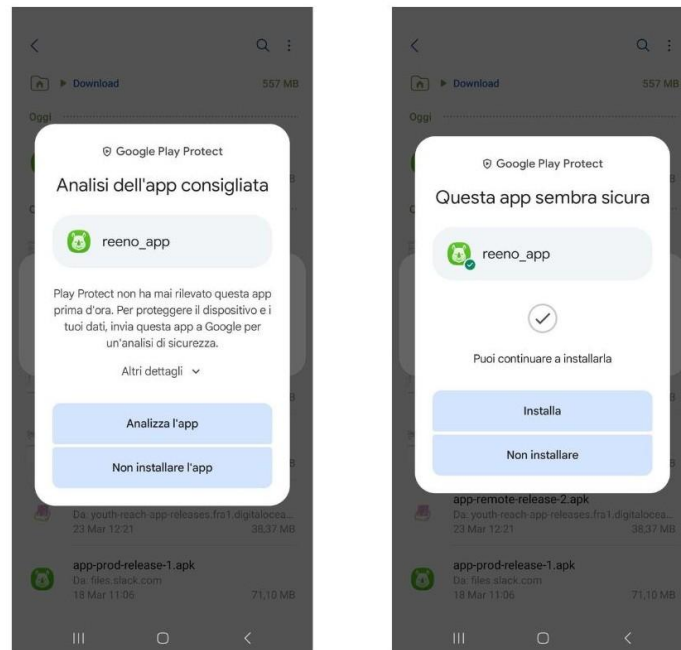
Download 557 MB

Oggi

Google Play Protect

Analisi dell'app consigliata

reeno_app

Play Protect non ha mai rilevato questa app prima d'ora. Per proteggere il dispositivo e i tuoi dati, invia questa app a Google per un'analisi di sicurezza.

Altri dettagli

Analizza l'app

Non installare l'app

Da: youth-reach-app-releases.fra1.digitalocea...
23 Mar 12:21 38,37 MB

app-prod-release-1.apk
Da: files.slack.com
18 Mar 11:06 71,10 MB

Download 557 MB

Oggi

Google Play Protect

Questa app sembra sicura

reeno_app

Puoi continuare a installarla

Installa

Non installare

app-remote-release-2.apk
Da: youth-reach-app-releases.fra1.digitalocea...
23 Mar 12:21 38,37 MB

app-prod-release-1.apk
Da: files.slack.com
18 Mar 11:06 71,10 MB